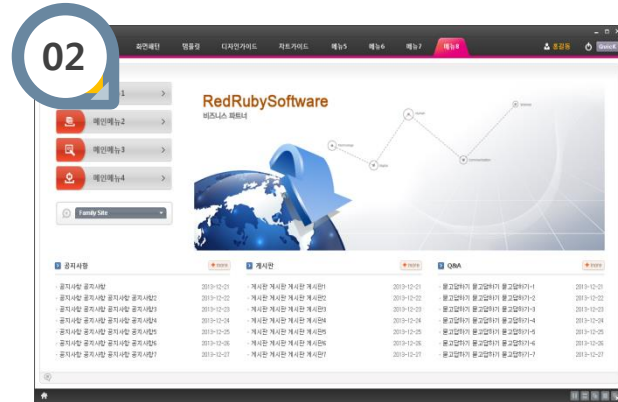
02

화면패턴 템플릿 디자인가이드 차트가이드 메뉴5 메뉴6 메뉴7 메뉴8

홍길동 Quick

1

메인메뉴2

메인메뉴3

메인메뉴4

Family Site

RedRubySoftware

비즈니스 파트너

공지사항

공지사항 공지사항 2013-12-21

공지사항 공지사항 공지사항2 2013-12-22

공지사항 공지사항 공지사항3 2013-12-23

공지사항 공지사항 공지사항4 2013-12-24

공지사항 공지사항 공지사항5 2013-12-25

공지사항 공지사항 공지사항6 2013-12-26

공지사항 공지사항 공지사항7 2013-12-27

게시판

게시판 게시판 게시판 게시판1 2013-12-21

게시판 게시판 게시판 게시판2 2013-12-22

게시판 게시판 게시판 게시판3 2013-12-23

게시판 게시판 게시판 게시판4 2013-12-24

게시판 게시판 게시판 게시판5 2013-12-25

게시판 게시판 게시판 게시판6 2013-12-26

게시판 게시판 게시판 게시판7 2013-12-27

Q&A

묻고답하기 묻고답하기 묻고답하기-1 2013-12-21

묻고답하기 묻고답하기 묻고답하기-2 2013-12-22

묻고답하기 묻고답하기 묻고답하기-3 2013-12-23

묻고답하기 묻고답하기 묻고답하기-4 2013-12-24

묻고답하기 묻고답하기 묻고답하기-5 2013-12-25

묻고답하기 묻고답하기 묻고답하기-6 2013-12-26

묻고답하기 묻고답하기 묻고답하기-7 2013-12-27